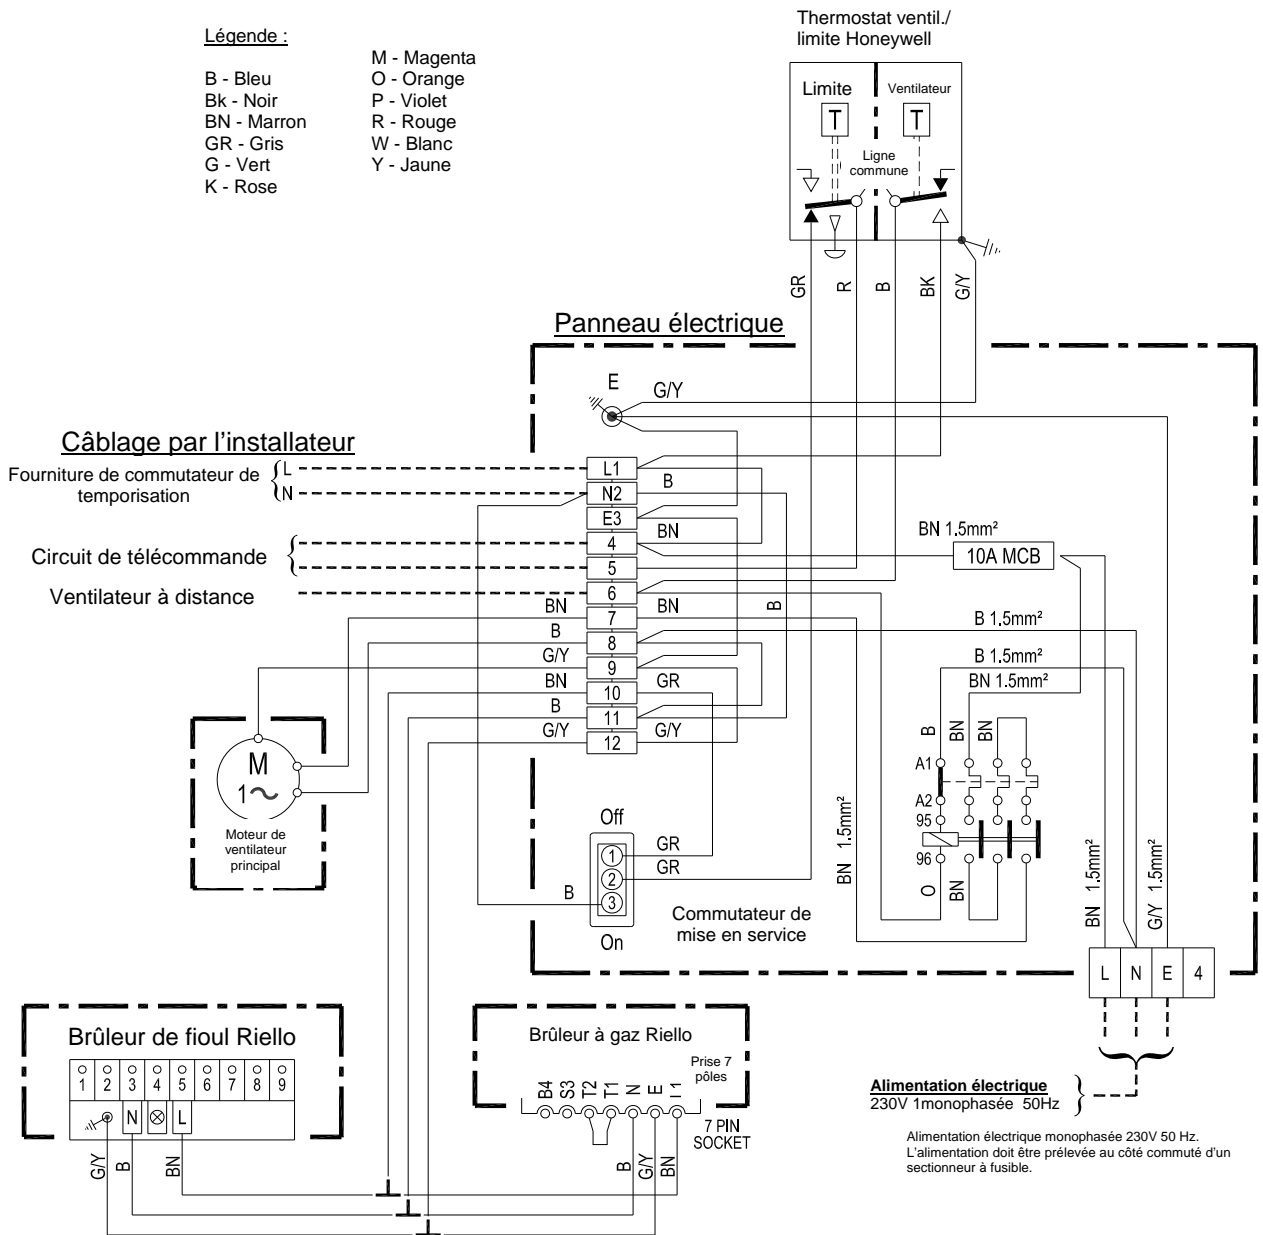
Légende :

B - Bleu
Bk - Noir
BN - Marron
GR - Gris
G - Vert
K - Rose

M - Magenta
O - Orange
P - Violet
R - Rouge
W - Blanc
Y - Jaune

Thermostat ventil./
limite Honeywell

Limite
T
Ventilateur
T
Ligne commune

GR R B BK G/Y

Panneau électrique

E
G/Y

Câblage par l'installateur

Fourniture de commutateur de temporisation
L
N

Circuit de télécommande

Ventilateur à distance

L1
N2
E3
4
5
6
7
8
9
10
11
12

B
BN
BN
B
BN
B
G/Y
BN
GR
B
G/Y
G/Y
B

BN 1.5mm²
10A MCB
B 1.5mm²
B 1.5mm²
BN 1.5mm²

B BN BN
A1
A2
95
96
O
BN
BN 1.5mm²

M
1~
Moteur de ventilateur principal

Off
1
2
3
On
GR
GR
B

Commutateur de mise en service

BN 1.5mm²
G/Y 1.5mm²

L N E 4

Brûleur de fioul Riello

1 2 3 4 5 6 7 8 9
N L

G/Y B BN

Brûleur à gaz Riello
Prise 7 pôles
B4 S3 T2 T1 N E L1
7 PIN SOCKET
B G/Y BN

Alimentation électrique
230V 1monophasée 50Hz

Alimentation électrique monophasée 230V 50 Hz.
L'alimentation doit être prélevée au côté commuté d'un sectionneur à fusible.